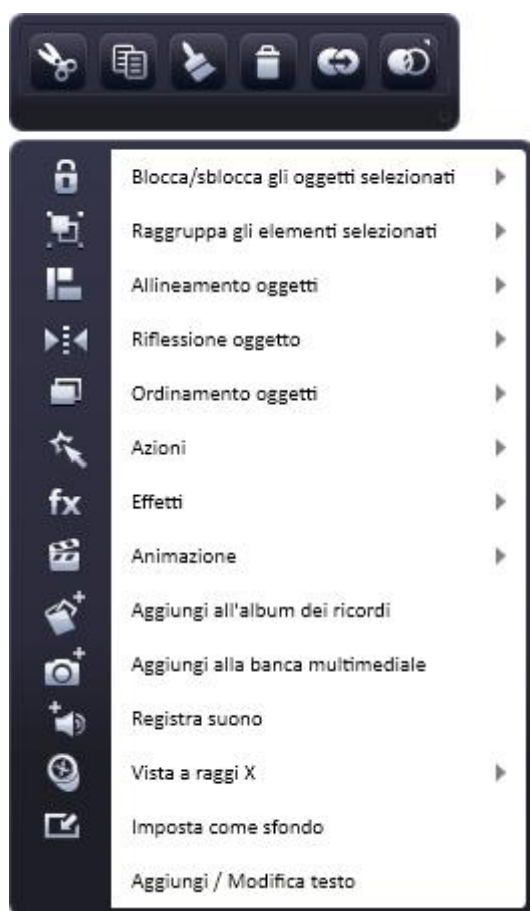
fx

Blocca/sblocca gli oggetti selezionati

Raggruppa gli elementi selezionati

Allineamento oggetti

Riflessione oggetto

Ordinamento oggetti

Azioni

Effetti

Animazione

Aggiungi all'album dei ricordi

Aggiungi alla banca multimediale

Registra suono

Vista a raggi X

Imposta come sfondo

Aggiungi / Modifica testo